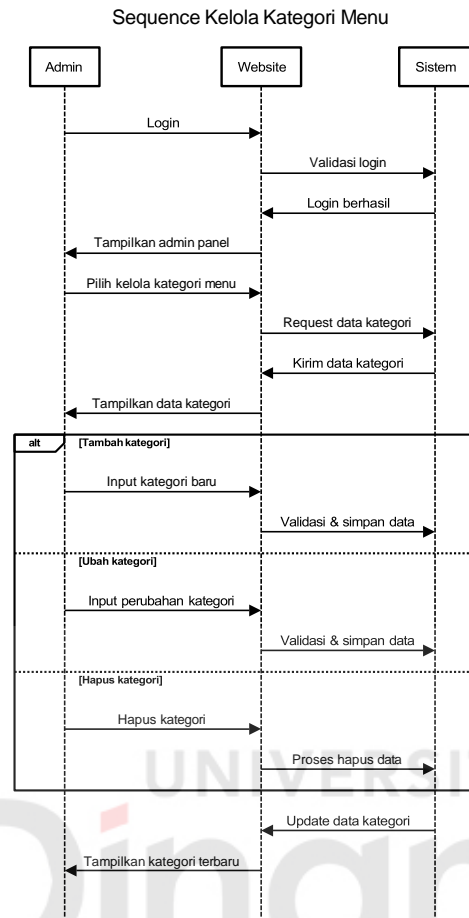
Sequence Kelola Kategori Menu

Admin

Website

Sistem

Login

Validasi login

Login berhasil

Tampilkan admin panel

Pilih kelola kategori menu

Request data kategori

Kirim data kategori

Tampilkan data kategori

alt

[Tambah kategori]

Input kategori baru

Validasi & simpan data

[Ubah kategori]

Input perubahan kategori

Validasi & simpan data

[Hapus kategori]

Hapus kategori

Proses hapus data

Update data kategori

Tampilkan kategori terbaru

UNIVERSIT

Dinan